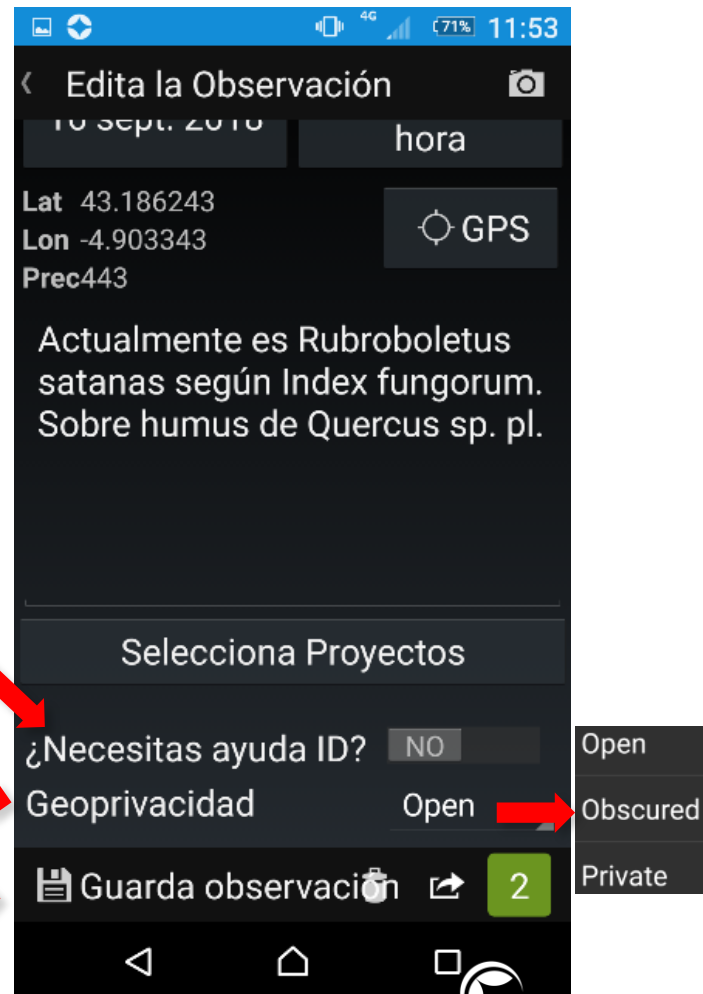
4G 71% 11:53

Edita la Observación

16 sept. 2016

hora

Lat 43.186243
Lon -4.903343
Prec443

GPS

Actualmente es Rubroboletus satanas según Index fungorum. Sobre humus de Quercus sp. pl.

Selecciona Proyectos

¿Necesitas ayuda ID? NO

Geoprivacidad Open

Guarda observación

2

Open

Obscured

Private